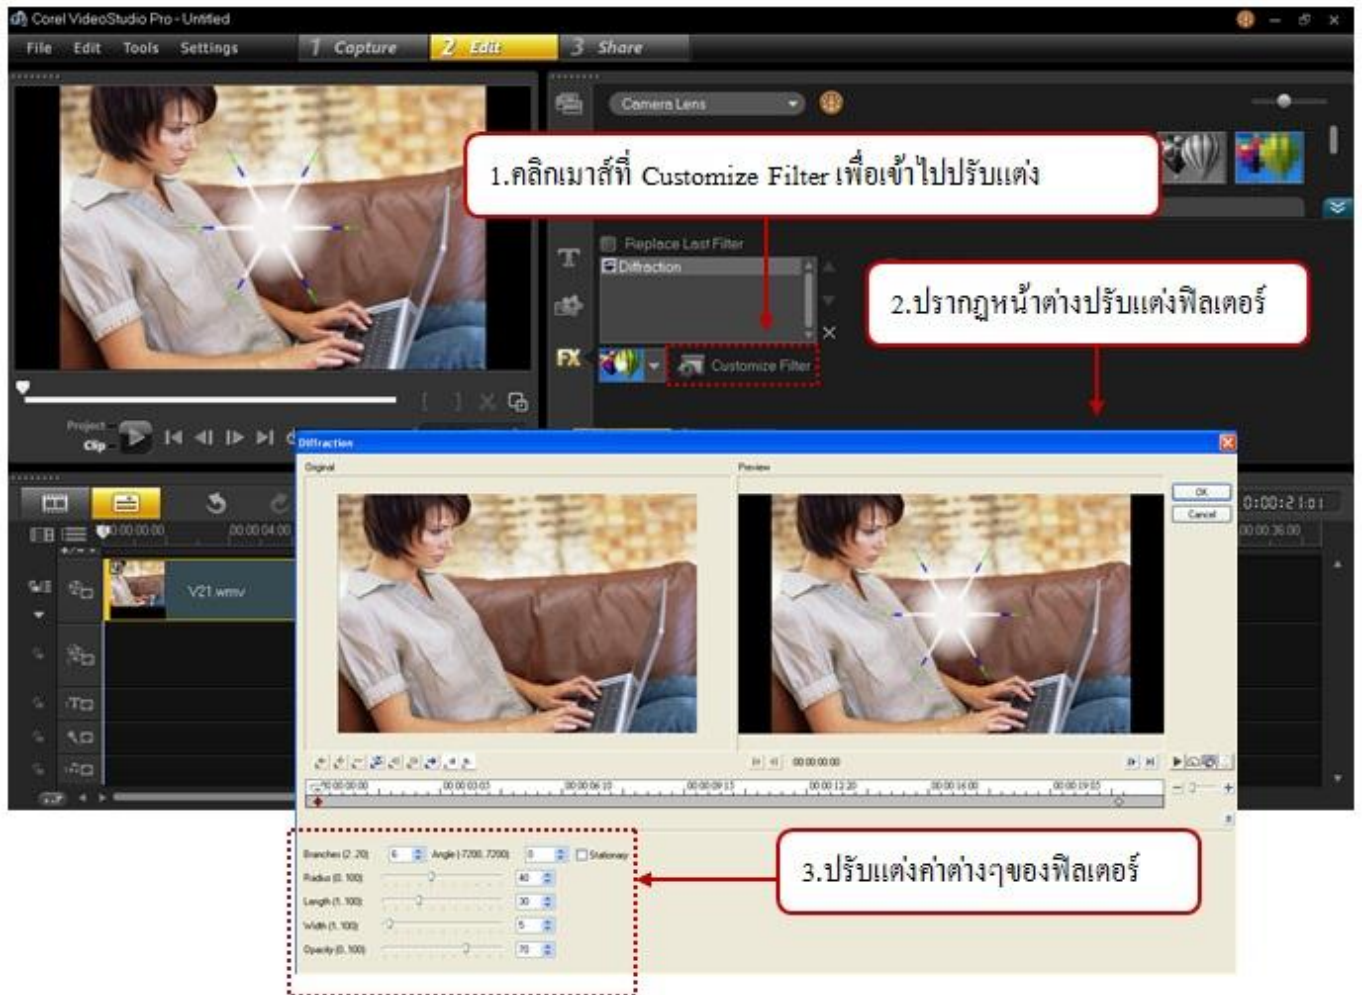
Corel VideoStudio Pro - Untitled

File Edit Tools Settings 1 Capture 2 Edit 3 Share

Camera Lens

1.คลิกเมาส์ที่ Customize Filter เพื่อเข้าไปปรับแต่ง

Replace Last Filter

Diffraction

2.ปรากฏหน้าต่างปรับแต่งฟิลเตอร์

FX

Customize Filter

Project

Clip

Diffraction

Original

Preview

OK

Cancel

0:00:21:01

00:00:00:00

00:00:04:00

00:00:36:00

V21.wmv

00:00:00:00

00:00:00:00

00:00:03:03

00:00:06:10

00:00:09:15

00:00:12:20

00:00:16:00

00:00:19:05

Branches (2..20) 6 Angle (-7200..7200) 0 Stationary

Radius (0..100) 40

Length (1..100) 30

Width (1..100) 5

Opacity (0..100) 70

3.ปรับแต่งค่าต่างๆของฟิลเตอร์